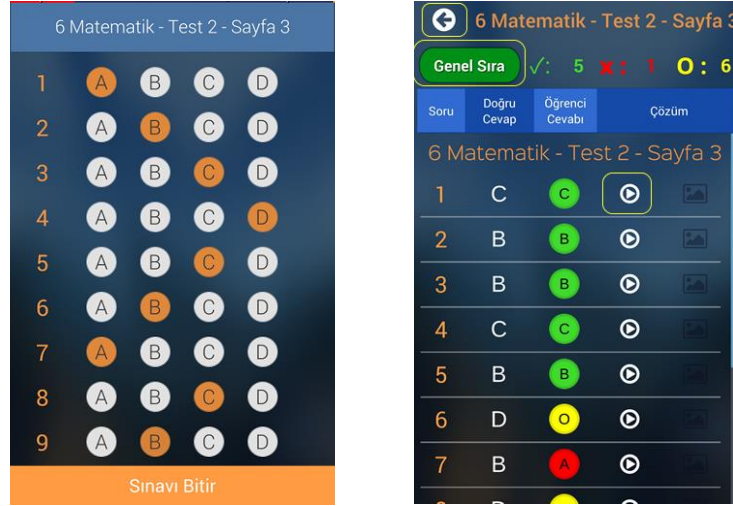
6 Matematik - Test 2 - Sayfa 3

| | | | | |
|---|---|---|---|---|
| 1 | A | B | C | D |
| 2 | A | B | C | D |
| 3 | A | B | C | D |
| 4 | A | B | C | D |
| 5 | A | B | C | D |
| 6 | A | B | C | D |
| 7 | A | B | C | D |
| 8 | A | B | C | D |
| 9 | A | B | C | D |

Sınavı Bitir

6 Matematik - Test 2 - Sayfa 3

Genel Sıra ✓: 5 ✖: 1 O: 6

| Soru | Doğru Cevap | Öğrenci Cevabı | Çözüm |
|---|---|---|---|
| 1 | C | C | |
| 2 | B | B | |
| 3 | B | B | |
| 4 | C | C | |
| 5 | B | B | |
| 6 | D | O | |
| 7 | B | A | |

6 Matematik - Test 2 - Sayfa 3